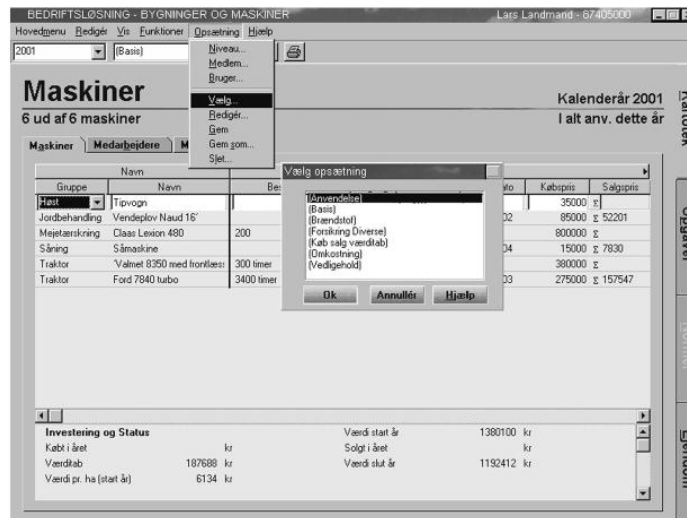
BEDRIFTSLØSNING - BYGNINGER OG MASKINER
Lars Landmand - 67405000

Hovedmenu Redigér Vis Funktioner Opsætning Hjælp

2001 (Basis)

Niveau...
Medlem...
Bruger...
Vælg...
Redigér...
Gem
Gem som...
Slet...

Maskiner
6 ud af 6 maskiner

Kalenderår 2001
I alt anv. dette år

Kartotek

Maskiner Medarbejdere M

Navn

| Gruppe | Navn | Bes | | ato | Købspris | Salgspris |
|---|---|---|---|---|---|---|
| Høst | Tipvogn | | | | 35000 | Σ |
| Jordbehandling | Vendeplov Naud 16' | | | 02 | 85000 | Σ 52201 |
| Mejetærskning | Claas Lexion 480 | 200 | | | 800000 | Σ |
| Såning | Såmaskine | | | 04 | 15000 | Σ 7830 |
| Traktor | 'Valmet 8350 med frontlæss | 300 timer | | | 380000 | Σ |
| Traktor | Ford 7840 turbo | 3400 timer | | 03 | 275000 | Σ 157547 |

Vælg opsætning
[Anvendelse]
[Basis]
[Brændstof]
[Forsikring Diverse]
[Køb salg værditab]
[Omkostning]
[Vedligehold]

Ok Annullér Hjælp

Opgaver

Tekster

Økonomi

Investering og Status
Købt i året kr
Værditab 187688 kr
Værdi pr. ha (start år) 6134 kr
Værdi start år 1380100 kr
Solgt i året kr
Værdi slut år 1192412 kr